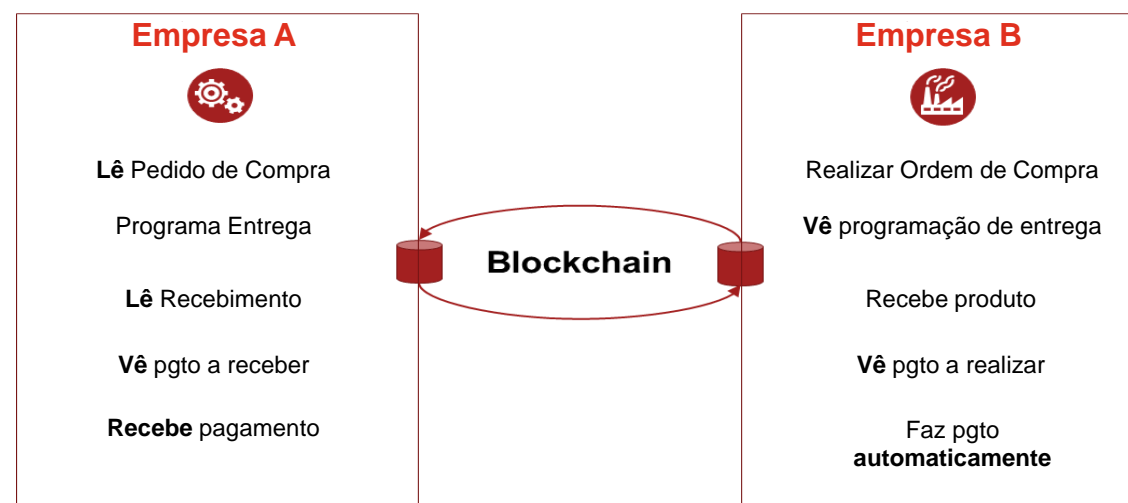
Empresa A

Lê Pedido de Compra

Programa Entrega

Lê Recebimento

Vê pgto a receber

Recebe pagamento

Blockchain

Empresa B

Realizar Ordem de Compra

Vê programação de entrega

Recebe produto

Vê pgto a realizar

Faz pgto automaticamente